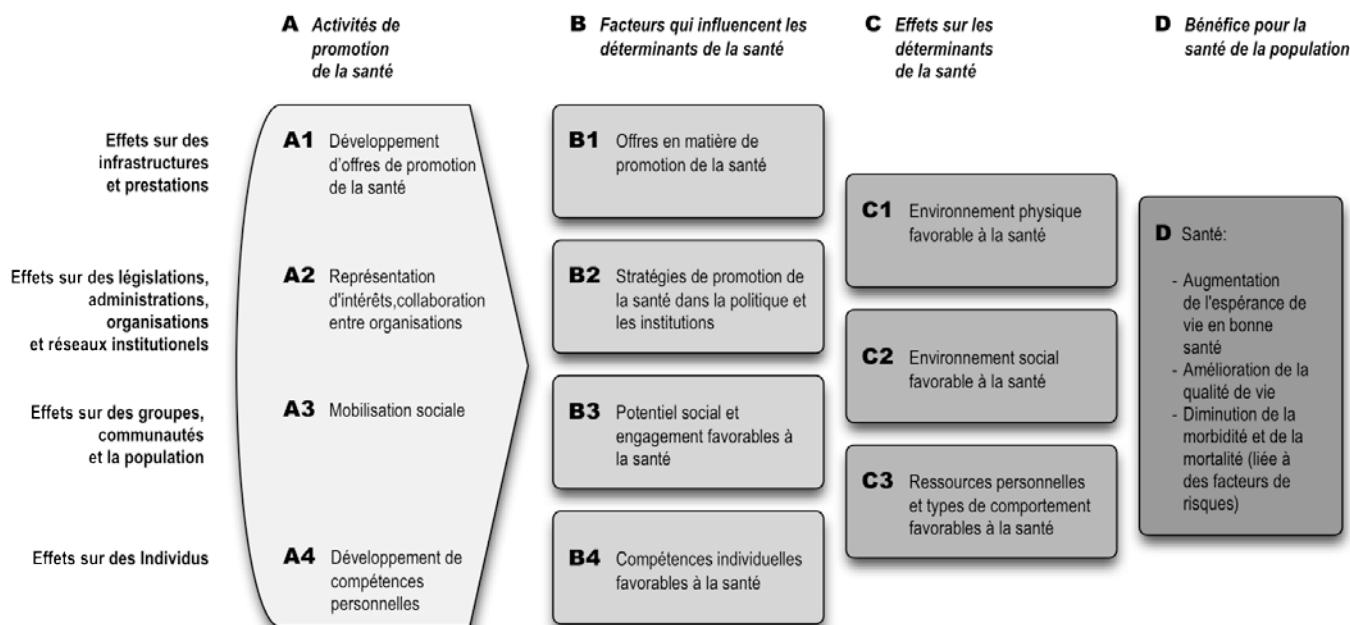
A Activités de promotion de la santé

B Facteurs qui influencent les déterminants de la santé

C Effets sur les déterminants de la santé

D Bénéfice pour la santé de la population

Effets sur des infrastructures et prestations

Effets sur des législations, administrations, organisations et réseaux institutionels

Effets sur des groupes, communautés et la population

Effets sur des Individus

A1 Développement d'offres de promotion de la santé

A2 Représentation d'intérêts,collaboration entre organisations

A3 Mobilisation sociale

A4 Développement de compétences personnelles

B1 Offres en matière de promotion de la santé

B2 Stratégies de promotion de la santé dans la politique et les institutions

B3 Potentiel social et engagement favorables à la santé

B4 Compétences individuelles favorables à la santé

C1 Environnement physique favorable à la santé

C2 Environnement social favorable à la santé

C3 Ressources personnelles et types de comportement favorables à la santé

D Santé:

- Augmentation de l'espérance de vie en bonne santé
- Amélioration de la qualité de vie
- Diminution de la morbidité et de la mortalité (liée à des facteurs de risques)